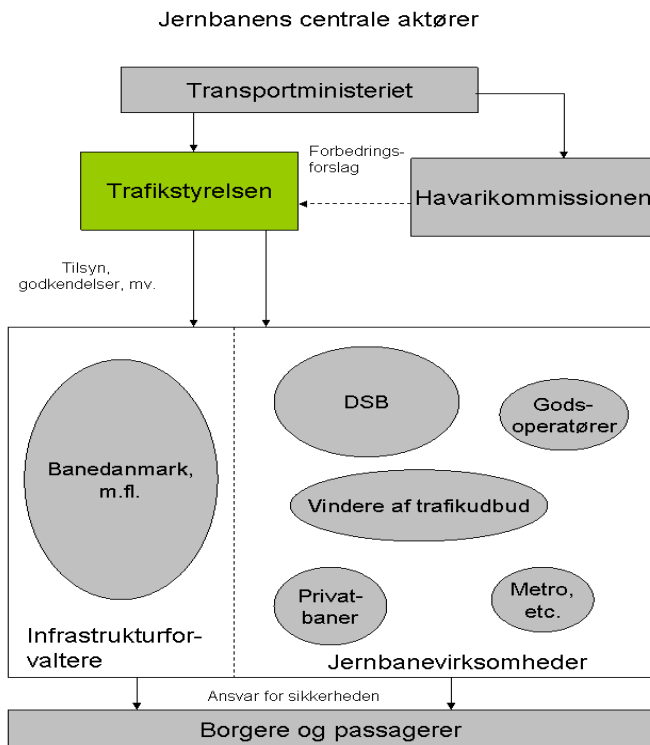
Jernbanens centrale aktører

Transportministeriet

Forbedringsforslag

Trafikstyrelsen

Havarikommissionen

Tilsyn, godkendelser, mv.

Banedanmark, m.fl.

DSB

Godsoperatører

Vindere af trafikudbud

Privatbaner

Metro, etc.

Infrastrukturforvaltere

Jernbanevirksomheder

Ansvar for sikkerheden

Borgere og passagerer